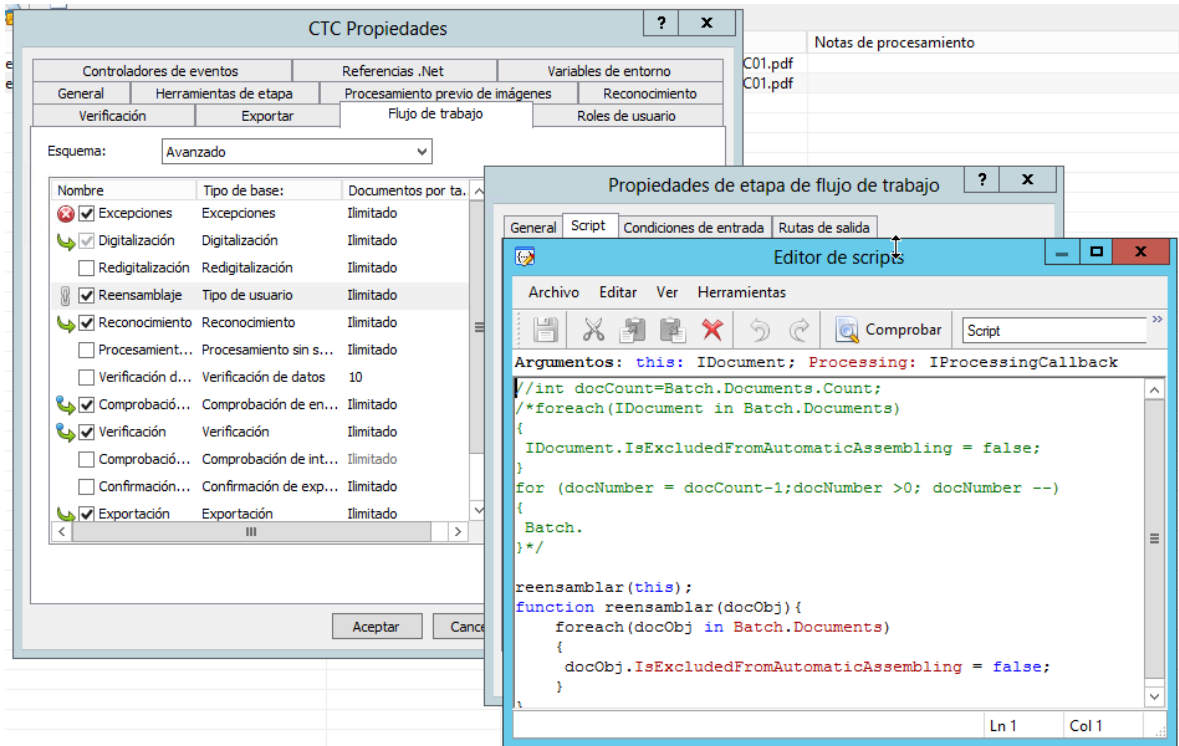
CTC Propiedades
?
X
Notas de procesamiento
C01.pdf
C01.pdf
Controladores de eventos
Referencias .Net
Variables de entorno
General
Herramientas de etapa
Procesamiento previo de imágenes
Reconocimiento
Verificación
Exportar
Flujo de trabajo
Roles de usuario
Esquema:
Avanzado

| Nombre | Tipo de base: | Documentos por ta. |
|---|---|---|
| Excepciones | Excepciones | Ilimitado |
| Digitalización | Digitalización | Ilimitado |
| Redigitalización | Redigitalización | Ilimitado |
| Reensamblaje | Tipo de usuario | Ilimitado |
| Reconocimiento | Reconocimiento | Ilimitado |
| Procesamient... | Procesamiento sin s... | Ilimitado |
| Verificación d... | Verificación de datos | 10 |
| Comprobació... | Comprobación de en... | Ilimitado |
| Verificación | Verificación | Ilimitado |
| Comprobació... | Comprobación de int... | Ilimitado |
| Confirmación... | Confirmación de exp... | Ilimitado |
| Exportación | Exportación | Ilimitado |

Aceptar
Cance

Propiedades de etapa de flujo de trabajo
?
X
General
Script
Condiciones de entrada
Rutas de salida

Editor de scripts
Archivo
Editar
Ver
Herramientas
Comprobar
Script
Argumentos: this: IDocument; Processing: IProcessingCallback
//int docCount=Batch.Documents.Count;
/*foreach(IDocument in Batch.Documents)
{
IDocument.IsExcludedFromAutomaticAssembling = false;
}
for (docNumber = docCount-1;docNumber >0; docNumber --)
{
Batch.
}*/

reensamblar(this);
function reensamblar(docObj){
foreach(docObj in Batch.Documents)
{
docObj.IsExcludedFromAutomaticAssembling = false;
}
Ln 1
Col 1